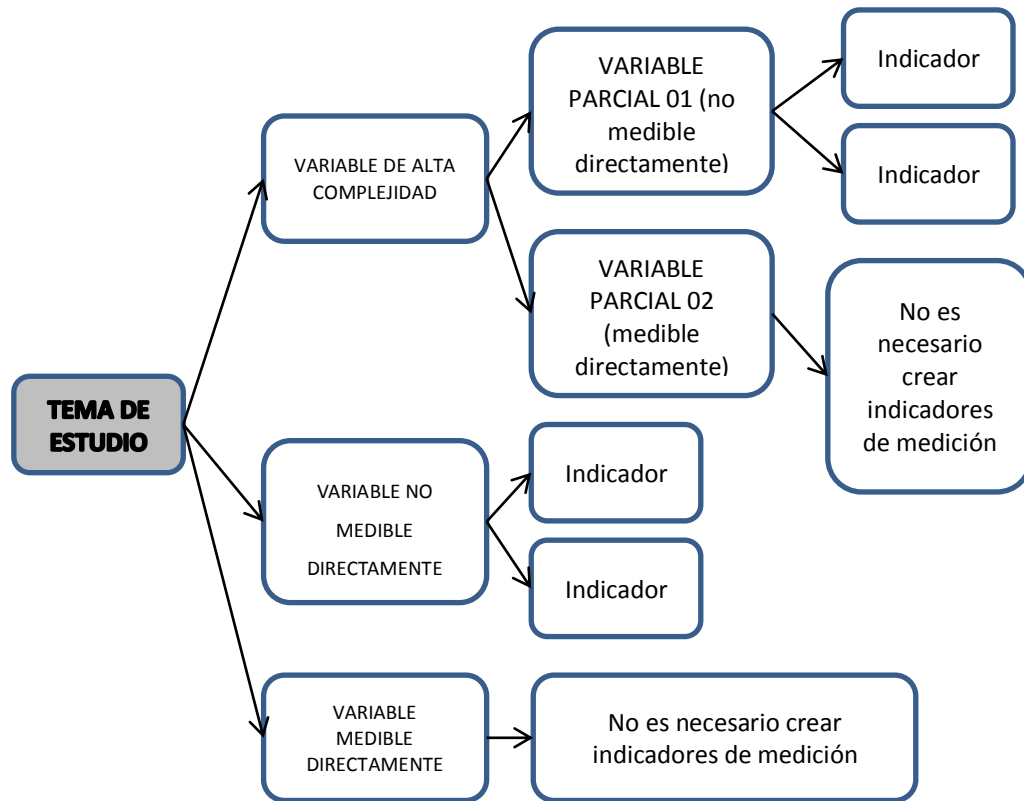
TEMA DE ESTUDIO

VARIABLE DE ALTA COMPLEJIDAD

VARIABLE PARCIAL 01 (no medible directamente)

Indicador

Indicador

VARIABLE PARCIAL 02 (medible directamente)

No es necesario crear indicadores de medición

VARIABLE NO MEDIBLE DIRECTAMENTE

Indicador

Indicador

VARIABLE MEDIBLE DIRECTAMENTE

No es necesario crear indicadores de medición